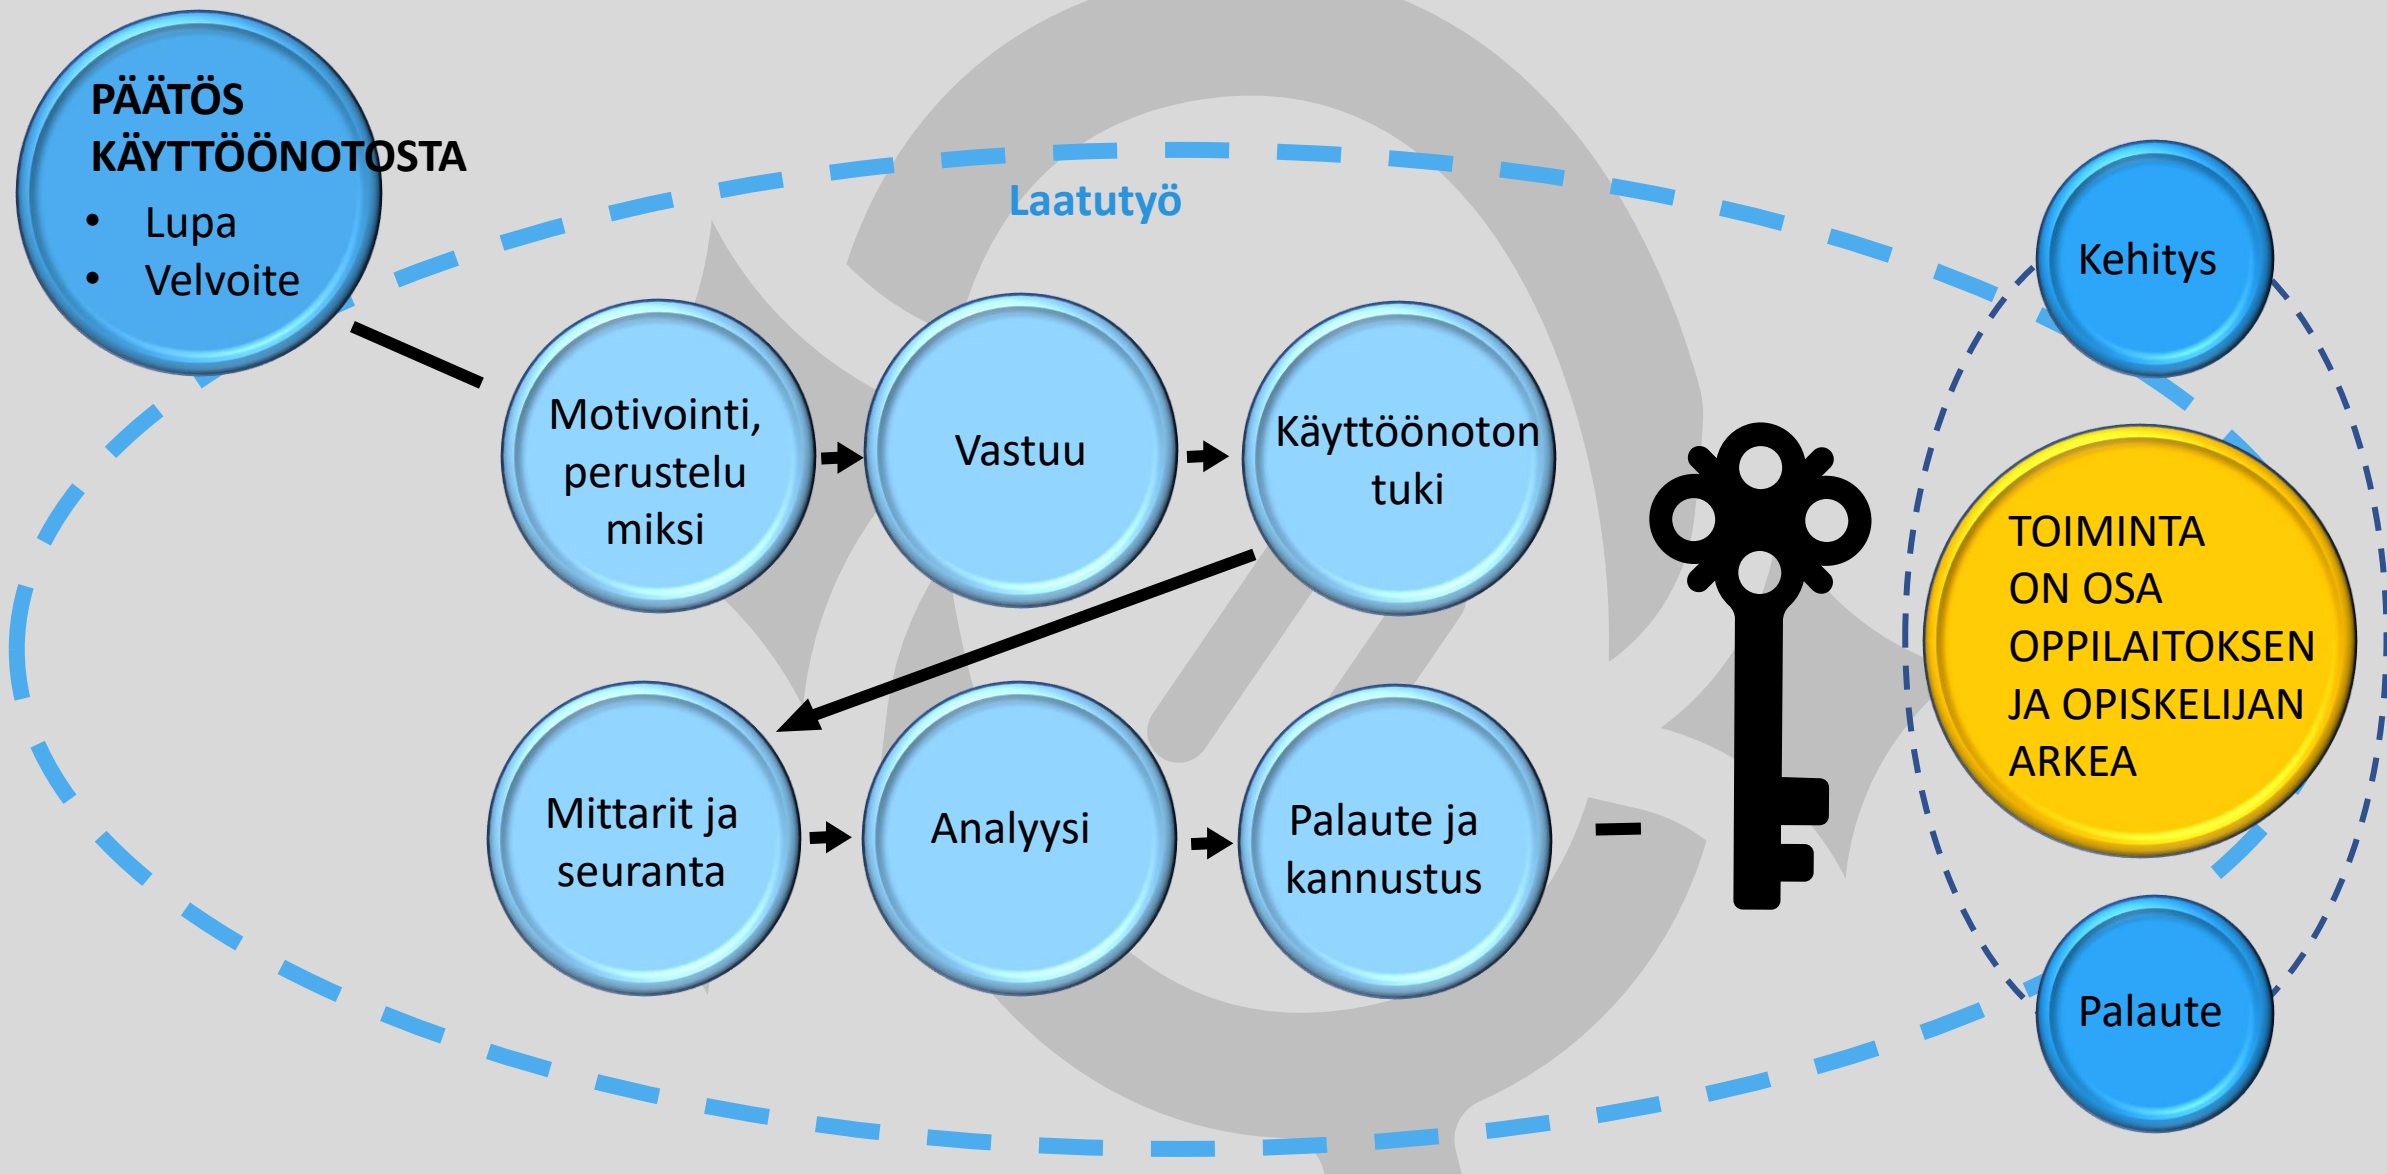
PÄÄTÖS KÄYTTÖÖNOTOSTA
- Lupa
- Velvoite

Laatutyö

Motivointi, perustelu miksi

Vastuu

Käyttöönoton tuki

Mittarit ja seuranta

Analyysi

Palaute ja kannustus

Kehitys

TOIMINTA ON OSA OPPILAITOKSEN JA OPISKELIJAN ARKEA

Palaute